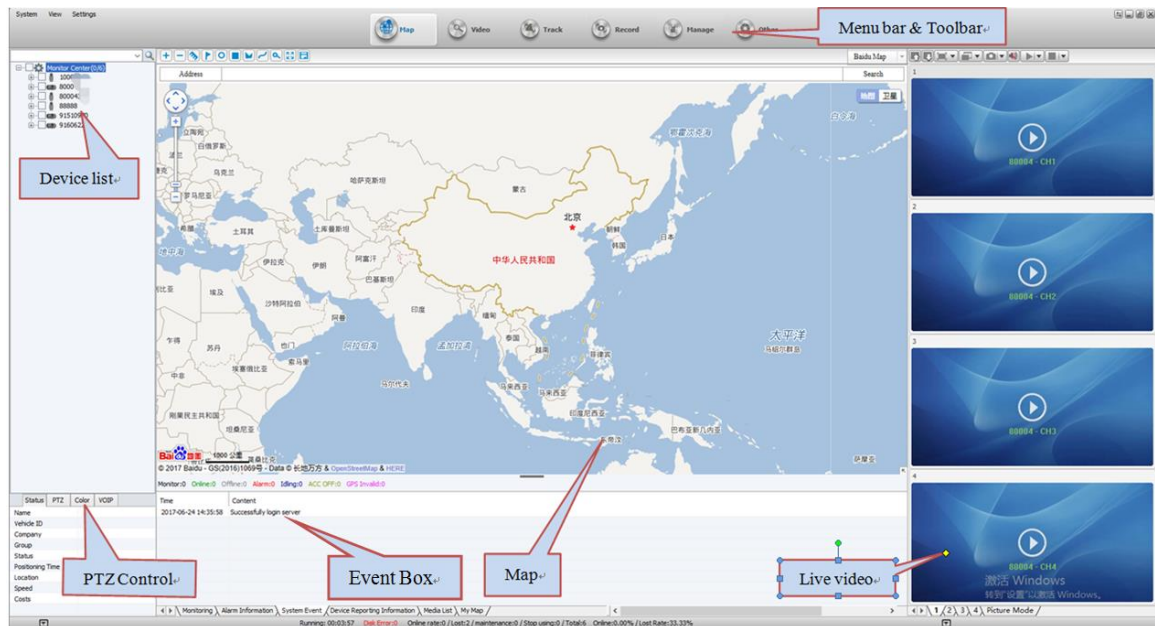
System View Settings

Map Video Track Record Manage Other

Menu bar & Toolbar

Monitor Center(0/6)
1006
8000
80004
88888
91510910
9160621

Device list

Address Search

Baidu Map

地图 卫星

白俄罗斯 乌克兰 哈萨克斯坦 蒙古 北京 朝鲜 韩国 日本 土耳其 土库曼斯坦 伊拉克 伊朗 阿富汗 巴基斯坦 中华人民共和国 埃及 沙特阿拉伯 阿曼 印度 缅甸 泰国 越南 菲律宾 苏丹 也门 索马里 阿拉伯海 孟加拉湾 马尔代夫 马来西亚 印度尼西亚 巴布亚新几内亚 坦桑尼亚 刚果民主共和国 太平洋 马绍尔群岛 鄂霍次克海 白令海 萨摩亚

© 2017 Baidu - GS(2016)1069号 - Data © 长地万方 & OpenStreetMap & HERE

1000 公里

Monitor:0 Online:0 Offline:0 Alarm:0 Idling:0 ACC OFF:0 GPS Invalid:0

Time Content
2017-06-24 14:35:58 Successfully login server

Status PTZ Color VOIP
Name
Vehicle ID
Company
Group
Status
Positioning Time
Location
Speed
Costs

PTZ Control

Event Box

Map

Live video

1
80004 - CH1
2
80004 - CH2
3
80004 - CH3
4
80004 - CH4

激活 Windows
转到"设置"以激活 Windows。

Monitoring Alarm Information System Event Device Reporting Information Media List My Map

1 2 3 4 Picture Mode

Running: 00:03:57 Disk Error:0 Online rate:0 / Lost:2 / maintenance:0 / Stop using:0 / Total:6 Online:0.00% / Lost Rate:33.33%